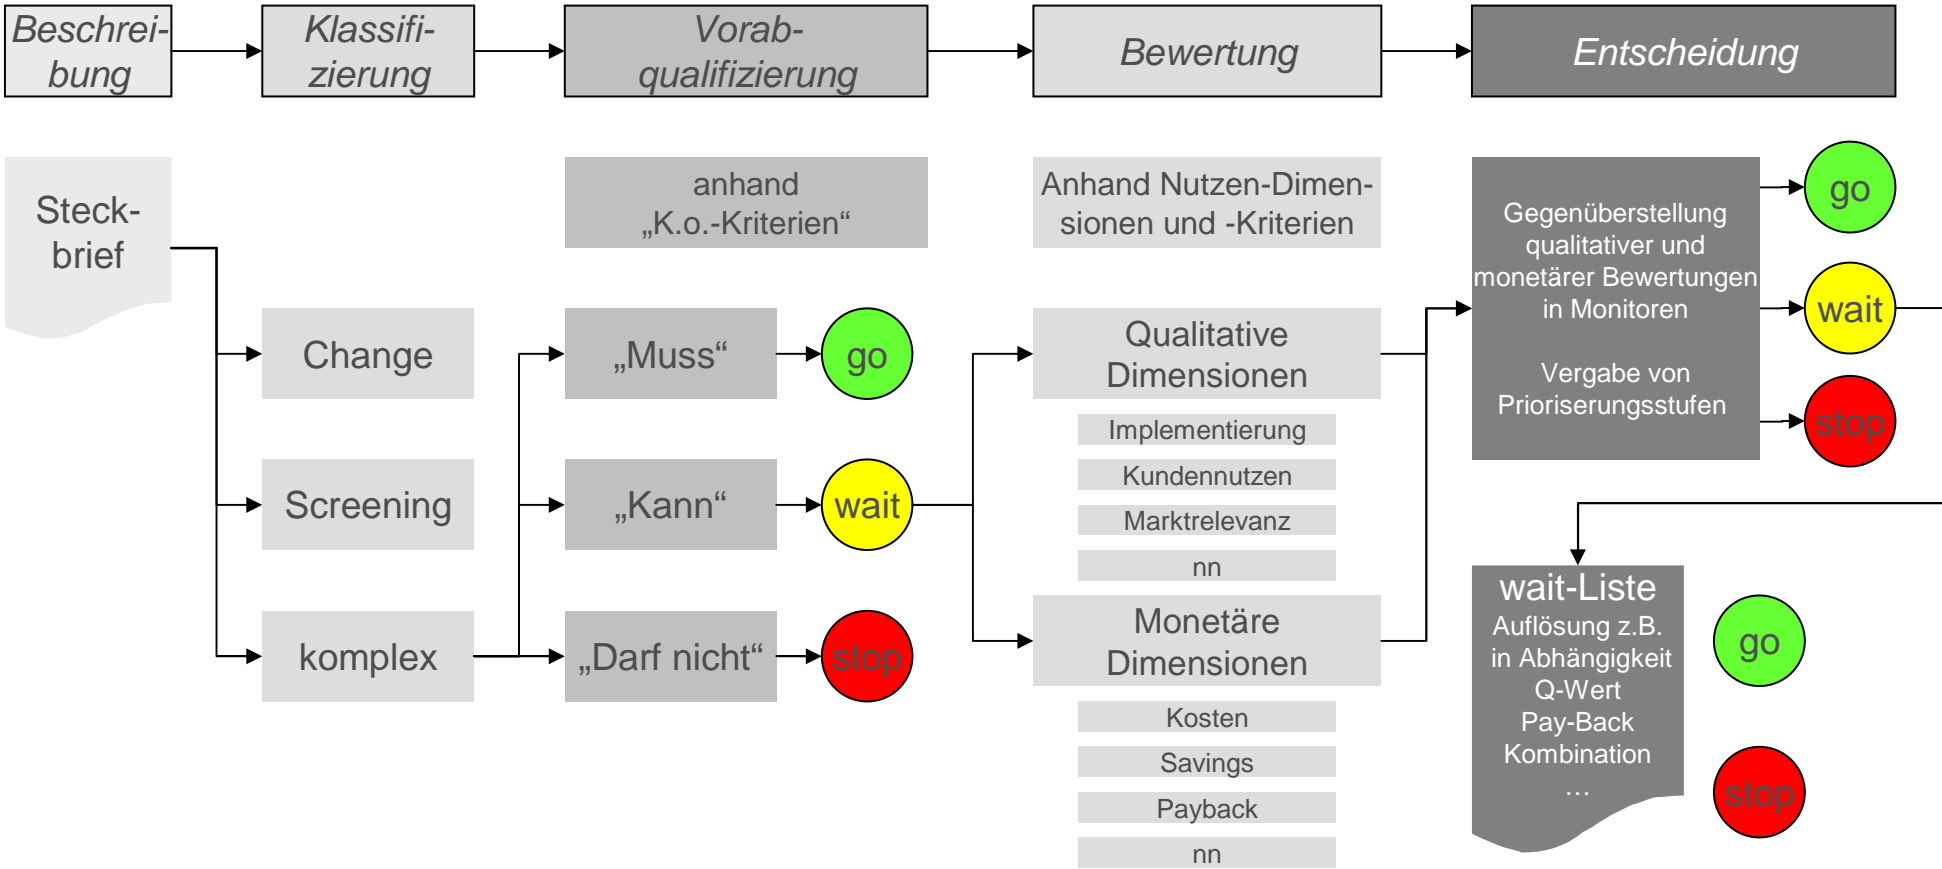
Beschreibung

Klassifizierung

Vorabqualifizierung

Bewertung

Entscheidung

Steckbrief

anhand „K.o.-Kriterien“

Anhand Nutzen-Dimensionen und -Kriterien

Gegenüberstellung qualitativer und monetärer Bewertungen in Monitoren

Vergabe von Prioriserungsstufen

go

wait

stop

Change

Screening

komplex

„Muss“

„Kann“

„Darf nicht“

go

wait

stop

Qualitative Dimensionen

Implementierung

Kundennutzen

Marktrelevanz

nn

Monetäre Dimensionen

Kosten

Savings

Payback

nn

wait-Liste
Auflösung z.B. in Abhängigkeit
Q-Wert
Pay-Back
Kombination
…

go

stop